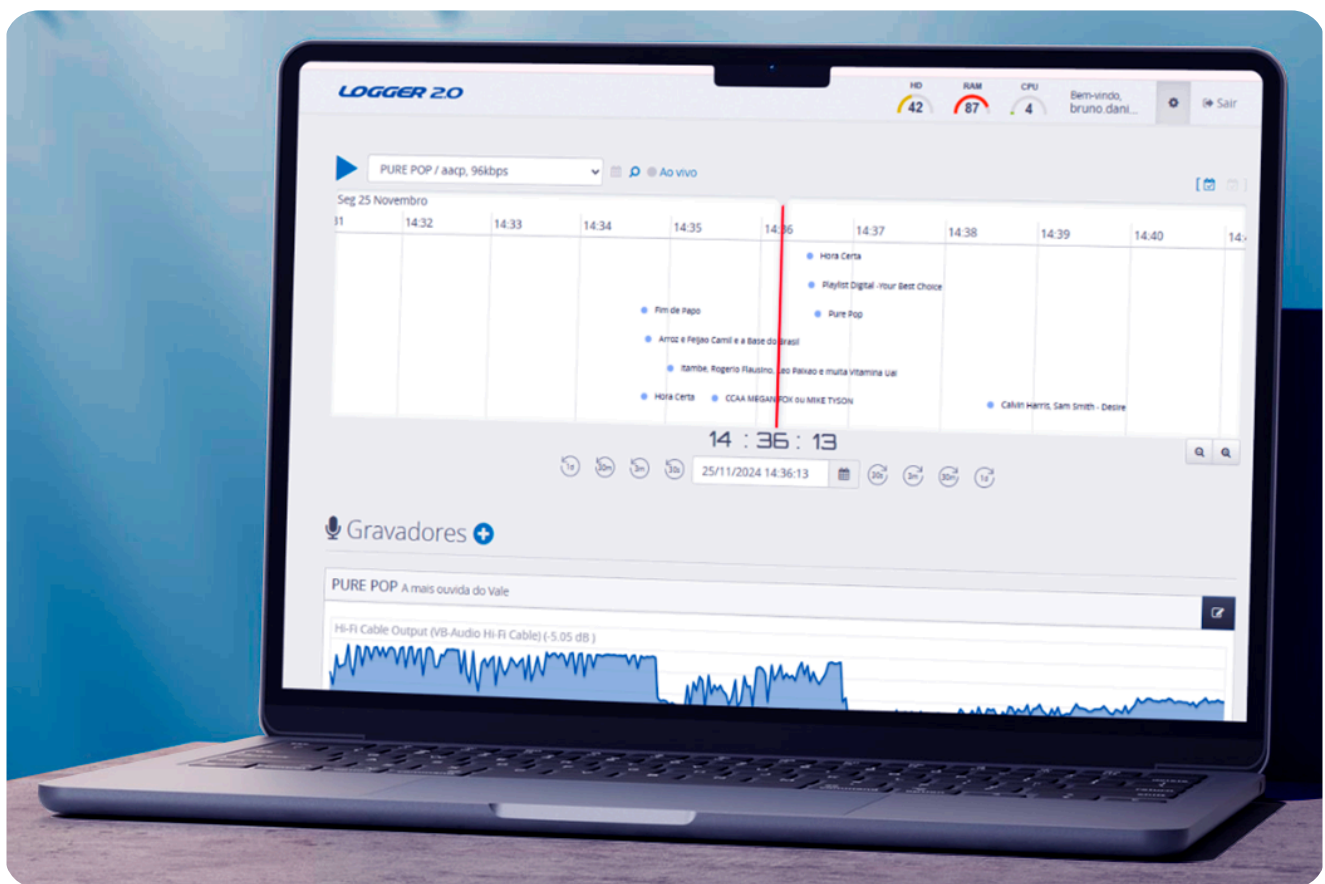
LOGGER 2.0

HD 42 RAM 87 CPU 4

Bem-vindo, bruno.dani...

Sair

PURE POP / aacp, 96kbps

Ao vivo

Seg 25 Novembro

31 14:32 14:33 14:34 14:35 14:36 14:37 14:38 14:39 14:40 14:

Hora Certa

Playlist Digital -Your Best Choice

Fim de Papo

Pure Pop

Arroz e Feijao Camil e a Base do Brasil

Itambe, Rogerio Flausino, Leo Paixao e muita Vitamina Uai

Hora Certa

CCAA MEGAN FOX ou MIKE TYSON

Calvin Harris, Sam Smith - Desire

14 : 36 : 13

1s 30m 5m 30s 25/11/2024 14:36:13 30s 5m 30m 1s

Gravadores

PURE POP A mais ouvida do Vale

Hi-Fi Cable Output (VB-Audio Hi-Fi Cable) (-5.05 dB )